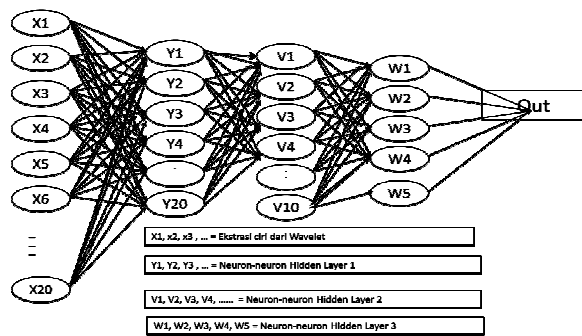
X1
X2
X3
X4
X5
X6
:
X20

Y1
Y2
Y3
Y4
.
Y20

V1
V2
V3
V4
:
V10

W1
W2
W3
W4
W5

Out

X1, x2, x3 , ... = Ekstrasi ciri dari Wavelet

Y1, Y2, Y3 , ... = Neuron-neuron Hidden Layer 1

V1, V2, V3, V4, ...... = Neuron-neuron Hidden Layer 2

W1, W2, W3, W4, W5 = Neuron-neuron Hidden Layer 3